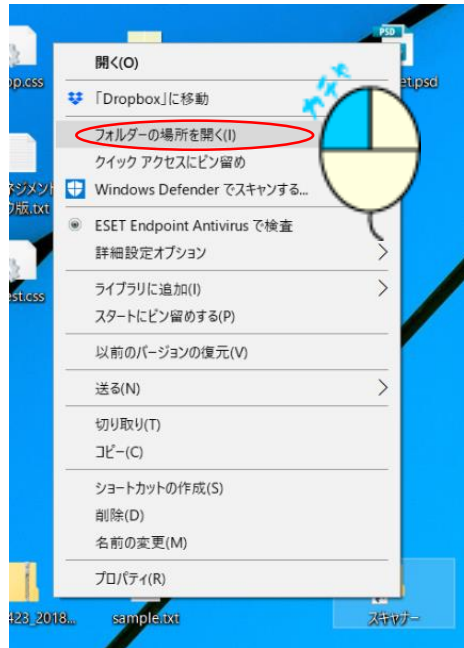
p.css

PSD

et.psd

マジメント
版.txt

st.css

開く(O)

「Dropbox」に移動

フォルダーの場所を開く(I)

クイック アクセスにピン留め

Windows Defender でスキャンする...

ESET Endpoint Antivirus で検査

詳細設定オプション

ライブラリに追加(I)

スタートにピン留めする(P)

以前のバージョンの復元(V)

送る(N)

切り取り(T)

コピー(C)

ショートカットの作成(S)

削除(D)

名前の変更(M)

プロパティ(R)

423_2018...

sample.txt

スキャナー